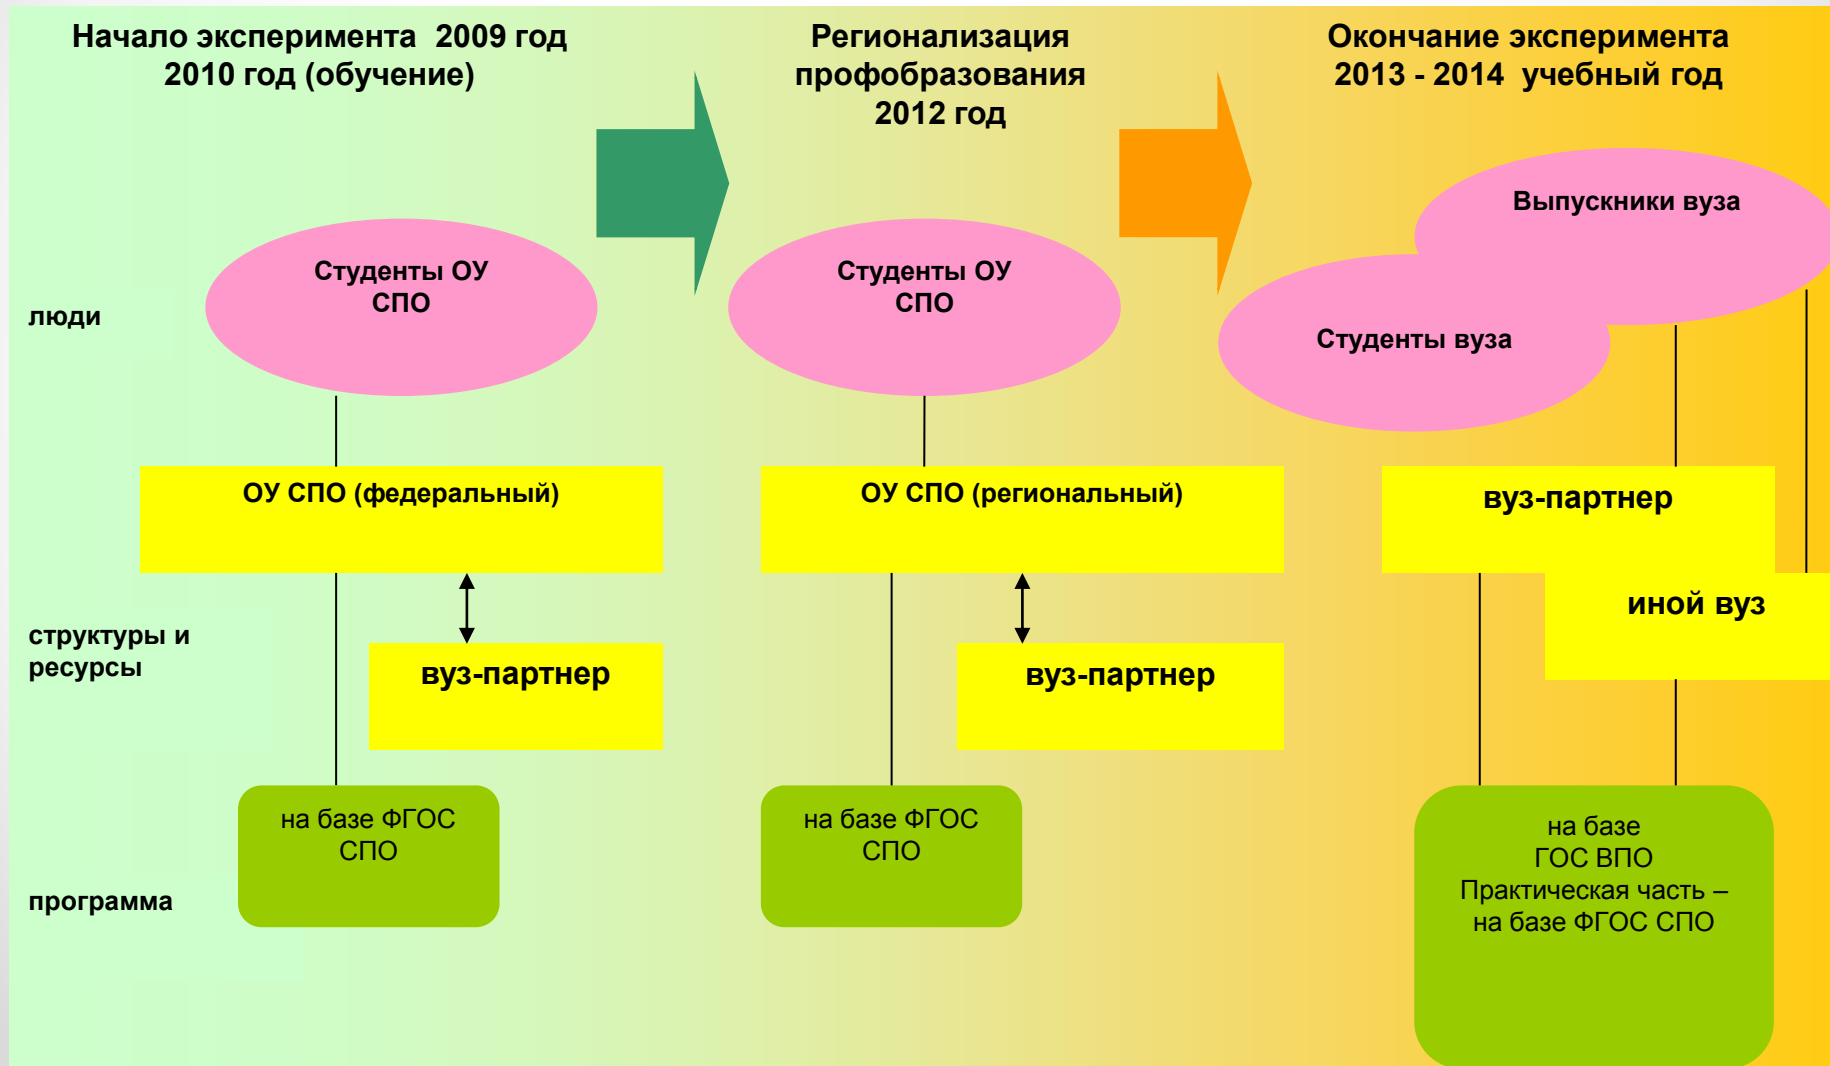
Начало эксперимента 2009 год
2010 год (обучение)

Регионализация профобразования
2012 год

Окончание эксперимента
2013 - 2014 учебный год

люди

Студенты ОУ СПО

Студенты ОУ СПО

Выпускники вуза

Студенты вуза

ОУ СПО (федеральный)

ОУ СПО (региональный)

вуз-партнер

иной вуз

структуры и ресурсы

вуз-партнер

вуз-партнер

программа

на базе ФГОС СПО

на базе ФГОС СПО

на базе
ГОС ВПО
Практическая часть – на базе ФГОС СПО